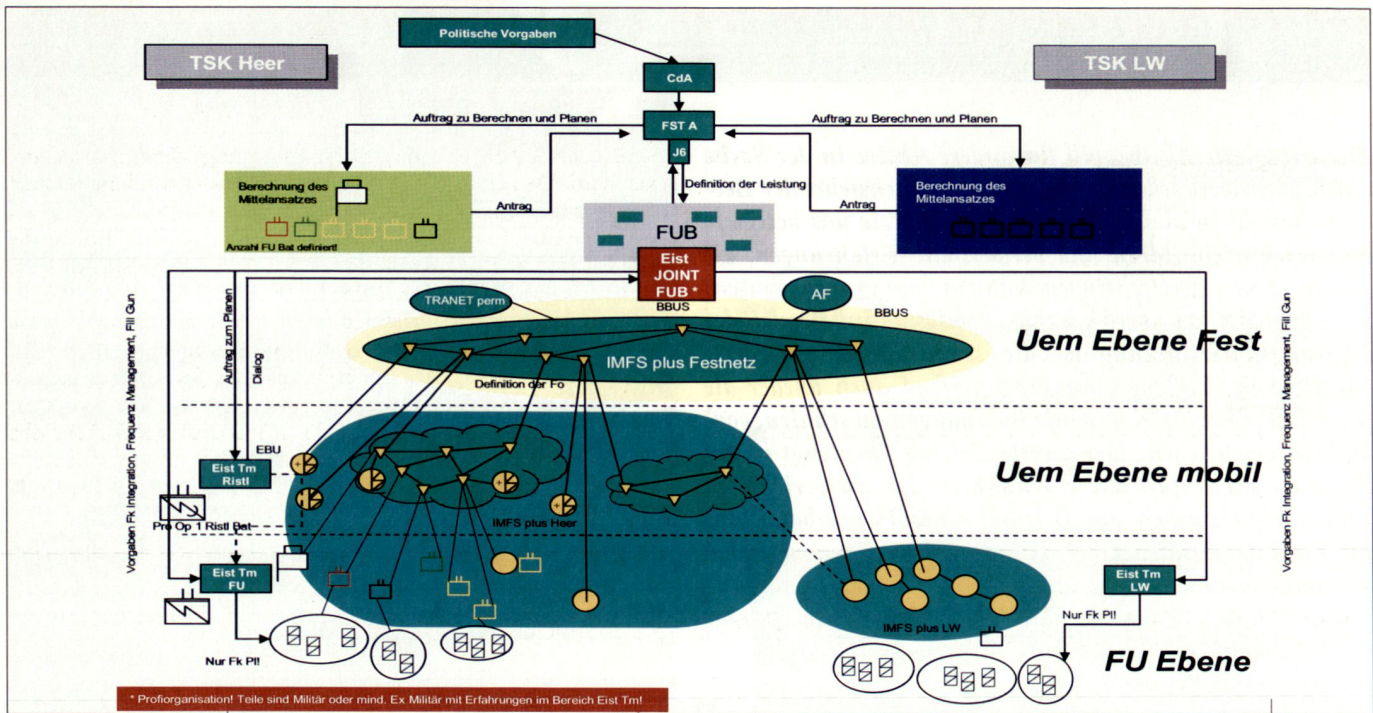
Politische Vorgaben

TSK Heer

TSK LW

CdA

Auftrag zu Berechnen und Planen

FST A

Auftrag zu Berechnen und Planen

J6

Definition der Leistung

Berechnung des Mittelansatzes

Anzahl FU Bat definiert!

Antrag

FUB

Antrag

Berechnung des Mittelansatzes

Eist JOINT FUB *

TRANET perm

AF

BBUS

BBUS

Vorgaben Fk Integration, Frequenz Management, Fill Gun

Auftrag zum Planen

Dialog

IMFS plus Festnetz

Uem Ebene Fest

Definition der Fo

Vorgaben Fk Integration, Frequenz Management, Fill Gun

EBU

Eist Tm Ristl

Uem Ebene mobil

Pro Op 1 Ristl Bat

IMFS plus Heer

Eist Tm FU

Eist Tm LW

Nur Fk Pl!

IMFS plus LW

Nur Fk Pl!

FU Ebene

* Profiorganisation! Teile sind Militär oder mind. Ex Militär mit Erfahrungen im Bereich Eist Tm!